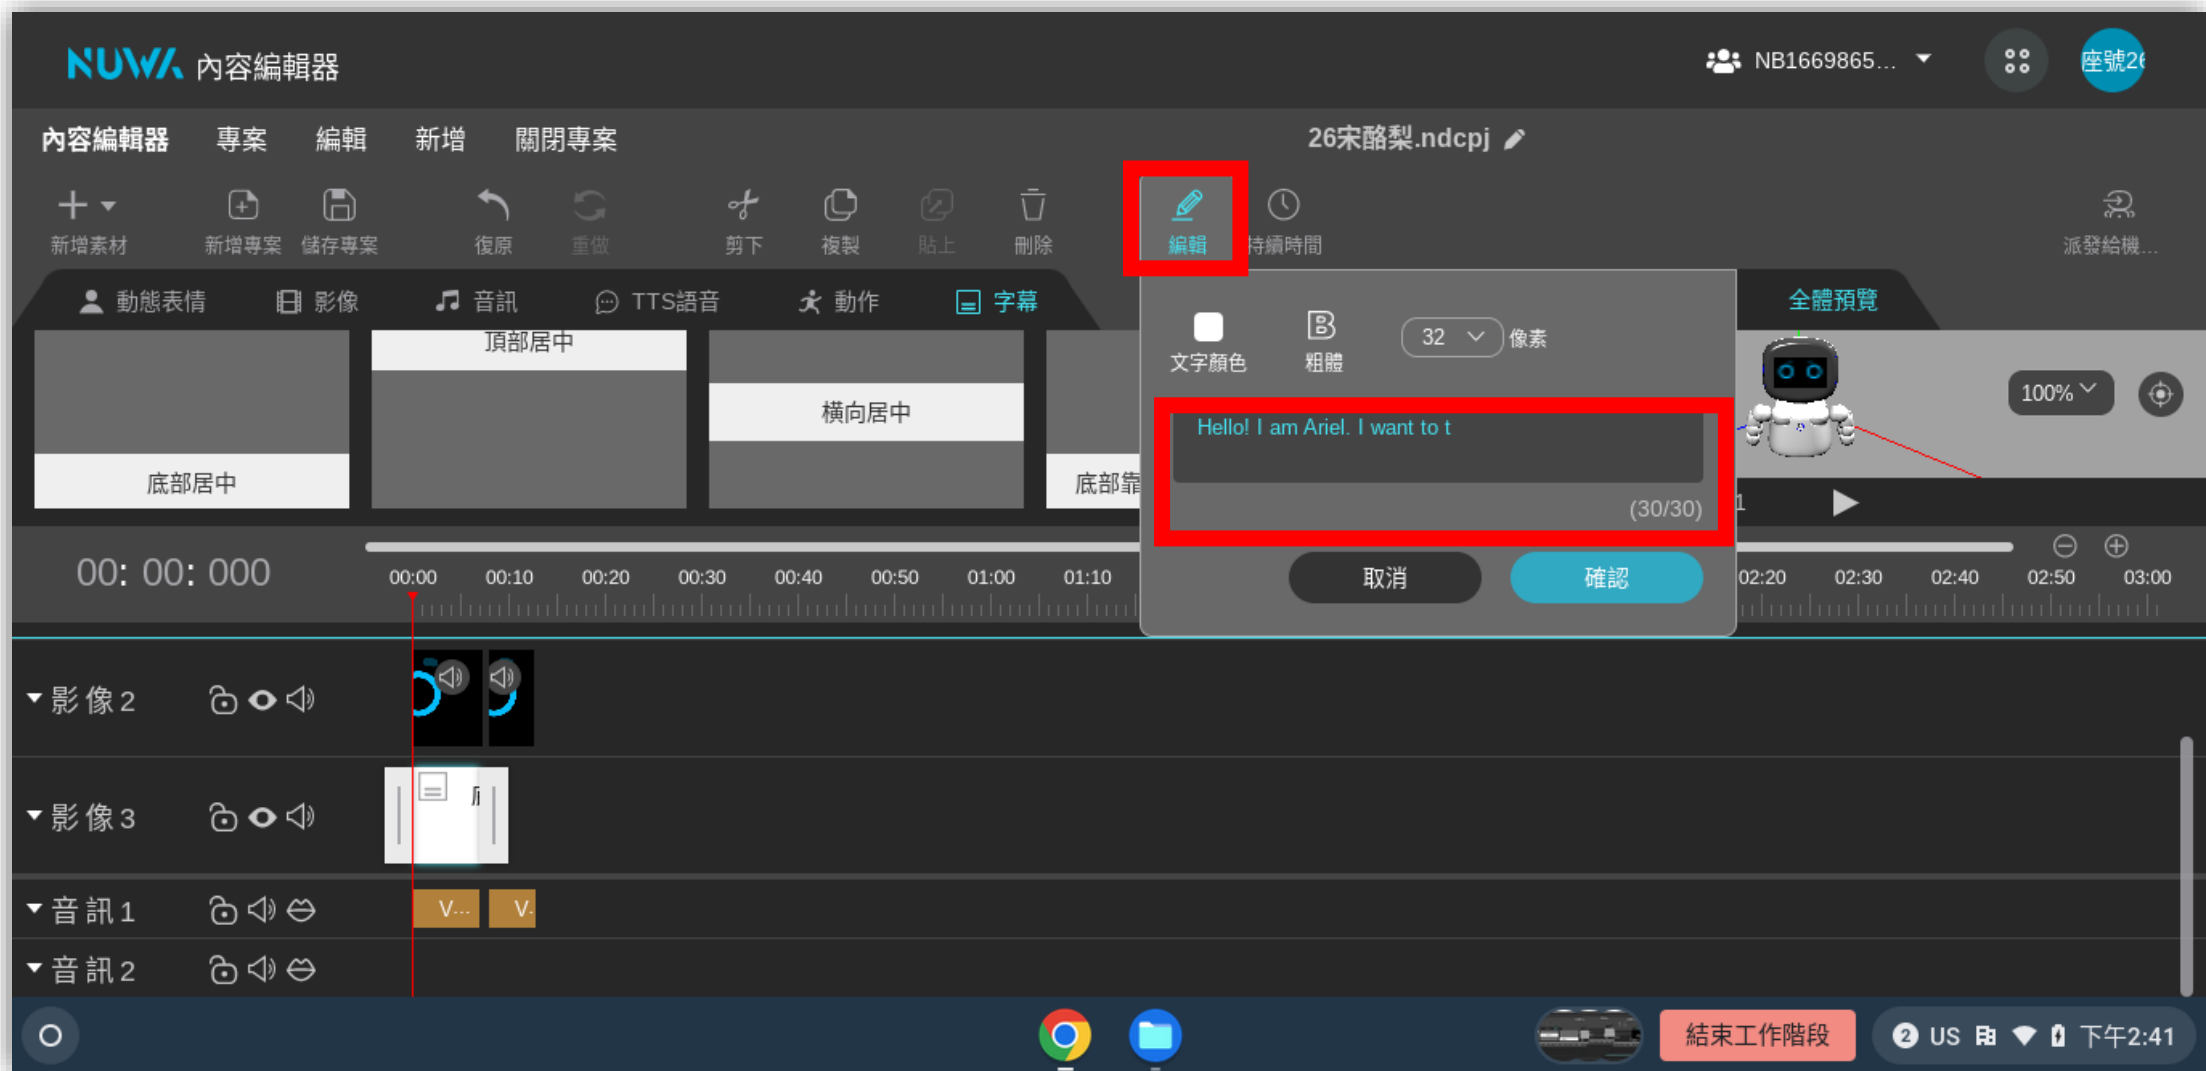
NUWA 內容編輯器

NB1669865... 座號26

內容編輯器 專案 編輯 新增 關閉專案

26宋酪梨.ndcpj

新增素材 新增專案 儲存專案 復原 重做 剪下 複製 貼上 刪除 編輯 持續時間 派發給機...

動態表情 影像 音訊 TTS語音 動作 字幕

全體預覽

底部居中 頂部居中 橫向居中 底部靠

文字顏色 粗體 32 像素

Hello! I am Ariel. I want to t

(30/30)

取消 確認

100%

00: 00: 000

00:00 00:10 00:20 00:30 00:40 00:50 01:00 01:10 02:20 02:30 02:40 02:50 03:00

影像 2
影像 3
音訊 1
音訊 2

V... V.

結束工作階段 US 下午2:41